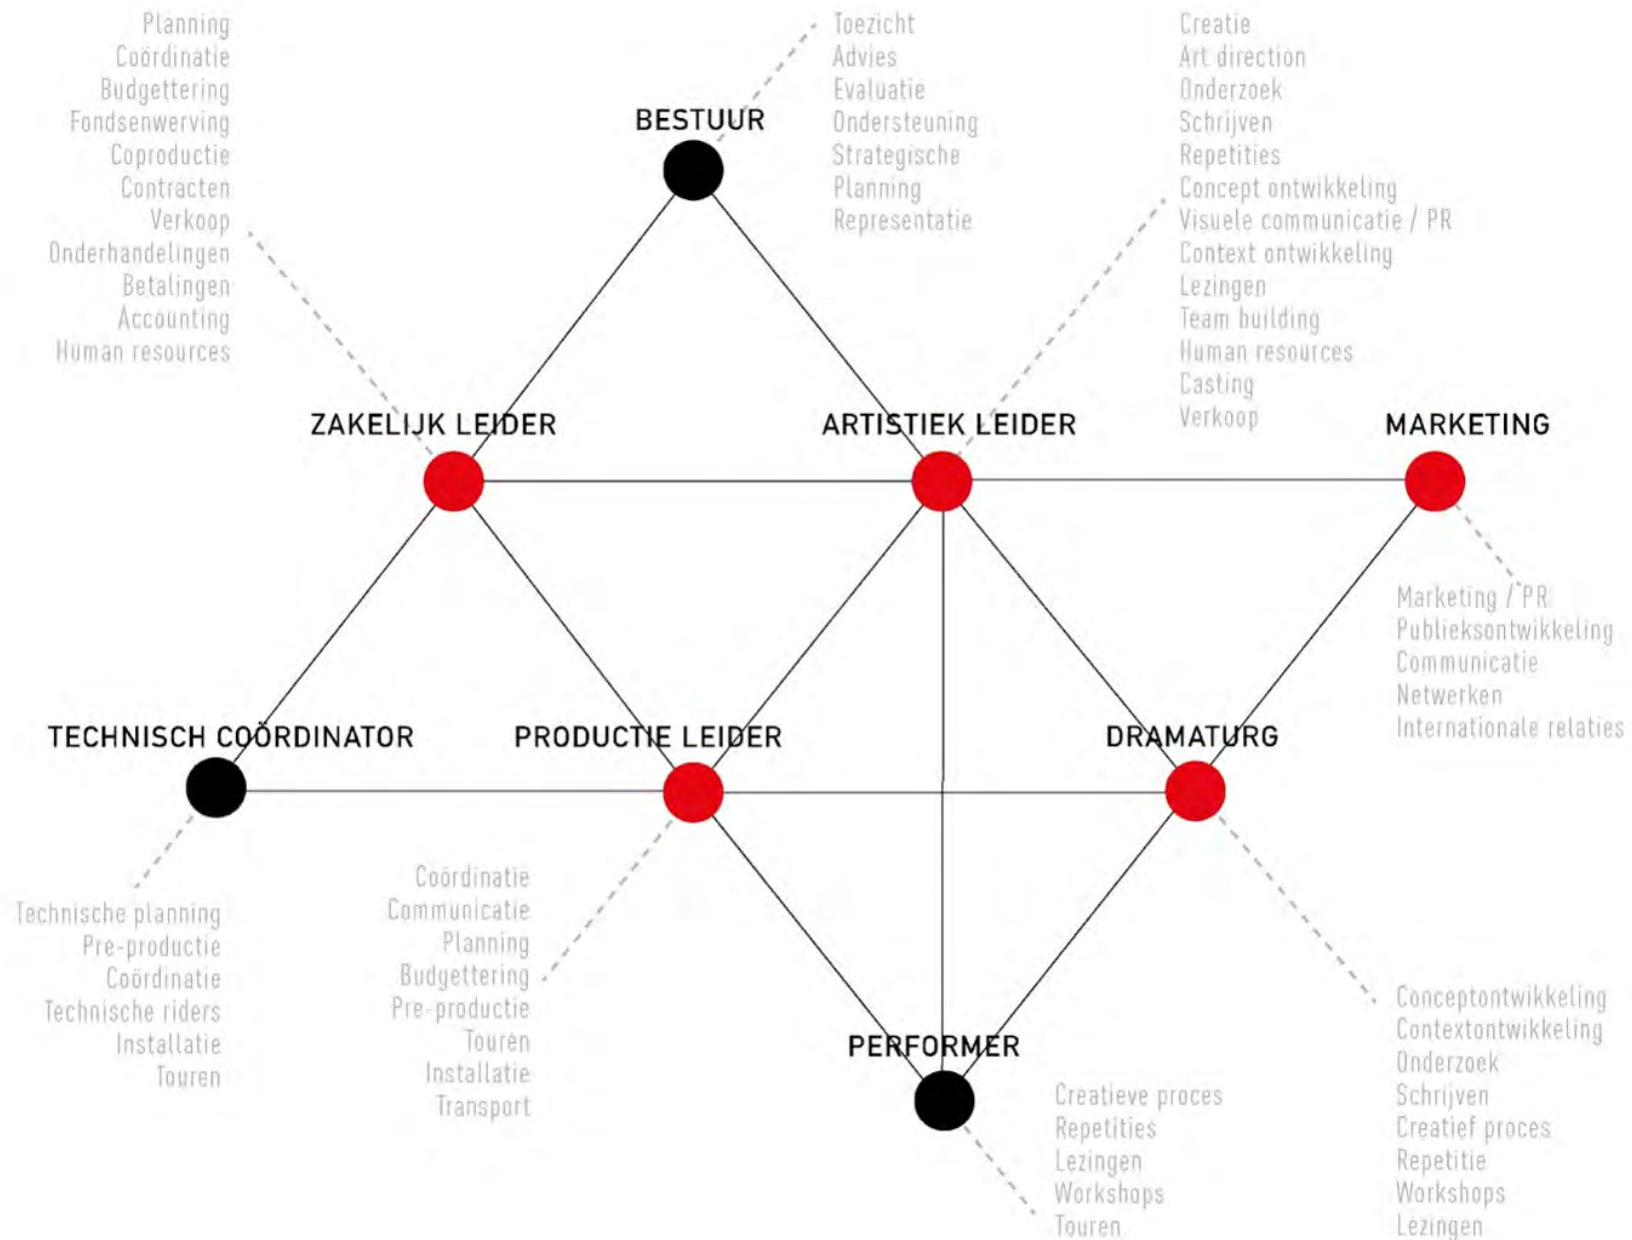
Planning
Coördinatie
Budgettering
Fondsenwerving
Coproductie
Contracten
Verkoop
Onderhandelingen
Betalingen
Accounting
Human resources

BESTUUR

Toezicht
Advies
Evaluatie
Ondersteuning
Strategische
Planning
Representatie

Creatie
Art direction
Onderzoek
Schrijven
Repetities
Concept ontwikkeling
Visuele communicatie / PR
Context ontwikkeling
Lezingen
Team building
Human resources
Casting
Verkoop

ZAKELIJK LEIDER

ARTISTIEK LEIDER

MARKETING

Marketing / PR
Publieksontwikkeling
Communicatie
Netwerken
Internationale relaties

TECHNISCH COÖRDINATOR

PRODUCTIE LEIDER

DRAMATURG

Technische planning
Pre-productie
Coördinatie
Technische riders
Installatie
Touren

Coördinatie
Communicatie
Planning
Budgettering
Pre-productie
Touren
Installatie
Transport

PERFORMER

Creatieve proces
Repetities
Lezingen
Workshops
Touren

Conceptontwikkeling
Contextontwikkeling
Onderzoek
Schrijven
Creatief proces
Repetitie
Workshops
Lezingen